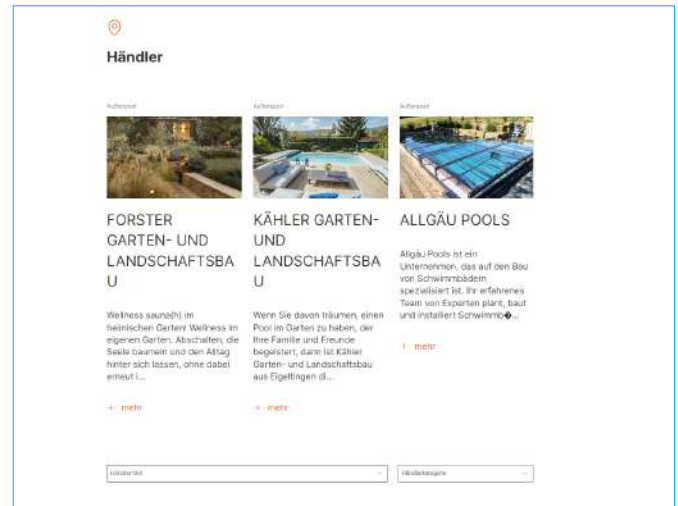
Händler

Außenpool

FORSTER GARTEN- UND LANDSCHAFTSBAU

Wellness sauna(h) im heimischen Garten! Wellness im eigenen Garten. Abschalten, die Seele baumeln und den Alltag hinter sich lassen, ohne dabei erneut i...

+ mehr

Außenpool

KÄHLER GARTEN- UND LANDSCHAFTSBAU

Wenn Sie davon träumen, einen Pool im Garten zu haben, der Ihre Familie und Freunde begeistert, dann ist Kähler Garten- und Landschaftsbau aus Eigeltingen di...

+ mehr

Außenpool

ALLGÄU POOLS

Allgäu Pools ist ein Unternehmen, das auf den Bau von Schwimmbädern spezialisiert ist. Ihr erfahrenes Team von Experten plant, baut und installiert Schwimmb�...

+ mehr

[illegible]

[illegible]